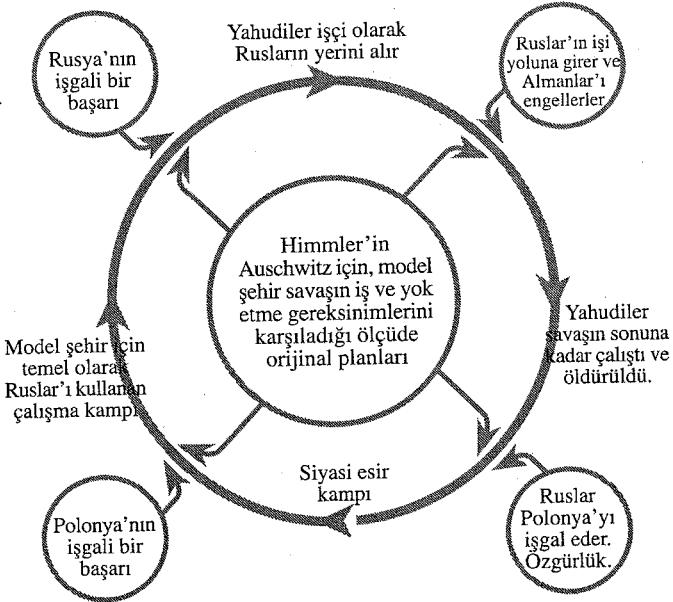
Yahudiler işçi olarak Rusların yerini alır

Rusya'nın işgali bir başarı

Ruslar'ın işi yoluna girer ve Almanlar'ı engellerler

Himmler'in Auschwitz için, model şehir savaşın iş ve yok etme gereksinimlerini karşıladığı ölçüde orijinal planları

Yahudiler savaşın sonuna kadar çalıştı ve öldürüldü.

Model şehir için temel olarak Ruslar'ı kullanan çalışma kampı

Siyasi esir kampı

Polonya'nın işgali bir başarı

Ruslar Polonya'yı işgal eder. Özgürlük.